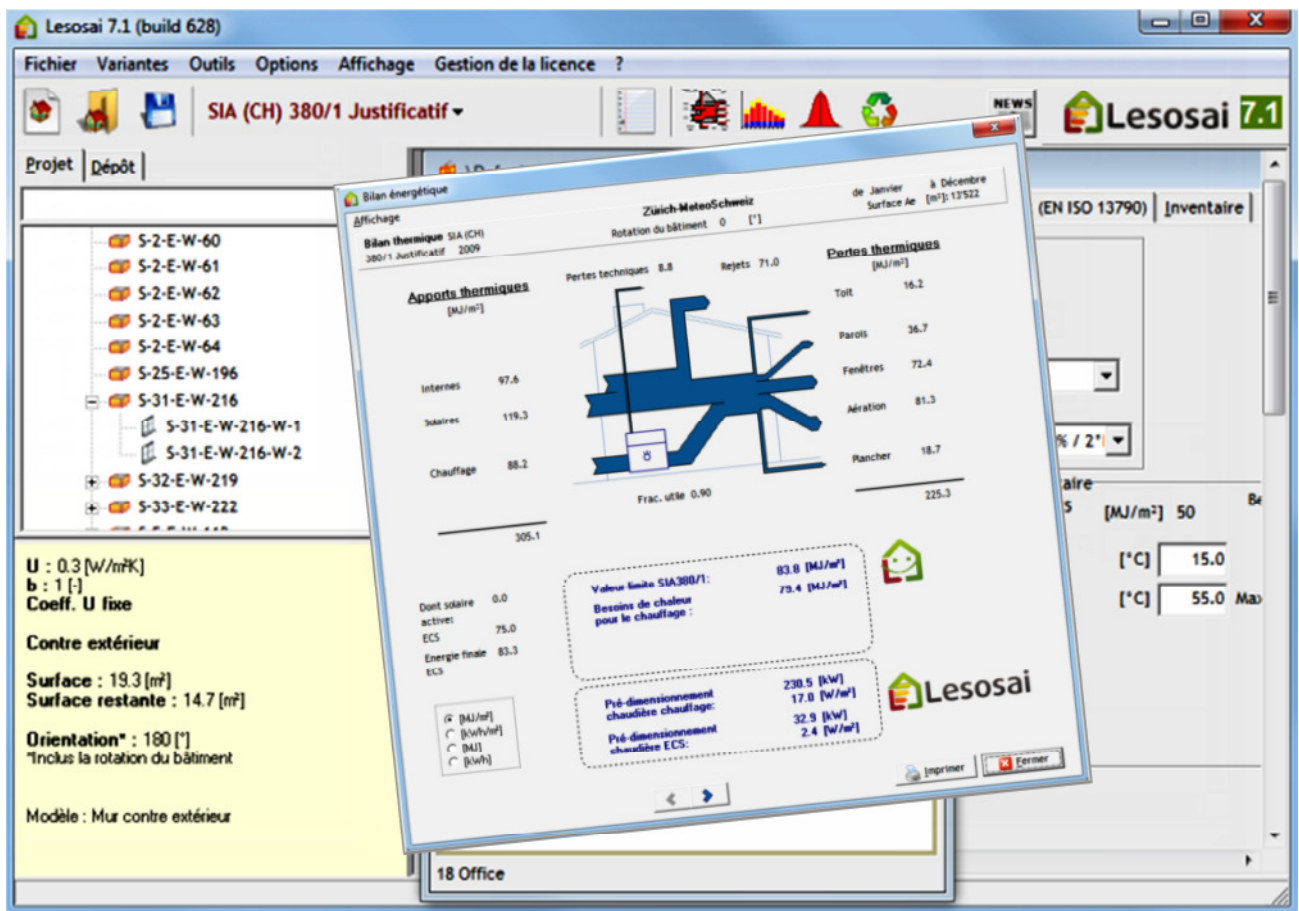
Lesosai 7.1 (build 628)

Fichier Variantes Outils Options Affichage Gestion de la licence ?

SIA (CH) 380/1 Justificatif

NEWS

Lesosai 7.1

Projet Dépôt

S-2-E-W-60
S-2-E-W-61
S-2-E-W-62
S-2-E-W-63
S-2-E-W-64
S-25-E-W-196
S-31-E-W-216
S-31-E-W-216-W-1
S-31-E-W-216-W-2
S-32-E-W-219
S-33-E-W-222

U : 0.3 [W/m²K]
b : 1 [-]
Coeff. U fixe

Contre extérieur

Surface : 19.3 [m²]
Surface restante : 14.7 [m²]

Orientation* : 180 [°]
*Inclus la rotation du bâtiment

Modèle : Mur contre extérieur

18 Office

(EN ISO 13790) Inventaire

% / 2°

[MJ/m²] 50

[°C] 15.0

[°C] 55.0 Max

Bilan énergétique

Affichage

Bilan thermique SIA (CH) 380/1 Justificatif 2009

Zürich-MeteoSchweiz
Rotation du bâtiment 0 [°]

de Janvier à Décembre
Surface Ae [m²]: 13'522

Pertes techniques 8.8
Rejets 71.0

Apports thermiques
[MJ/m²]

Internes 97.6
Solaires 119.3
Chauffage 88.2

305.1

Pertes thermiques
[MJ/m²]

Toit 16.2
Parois 36.7
Fenêtres 72.4
Aération 81.3
Plancher 18.7

225.3

Frac. utile 0.90

Dont solaire active: 0.0
ECS 75.0
Energie finale ECS 83.3

Valeur limite SIA380/1: 83.8 [MJ/m²]
Besoins de chaleur pour le chauffage : 79.4 [MJ/m²]

Pré-dimensionnement chaudière chauffage: 230.5 [kW] 17.0 [W/m²]
Pré-dimensionnement chaudière ECS: 32.9 [kW] 2.4 [W/m²]

Lesosai

[MJ/m²]
[kWh/m²]
[MJ]
[kWh]

Imprimer
Fermer